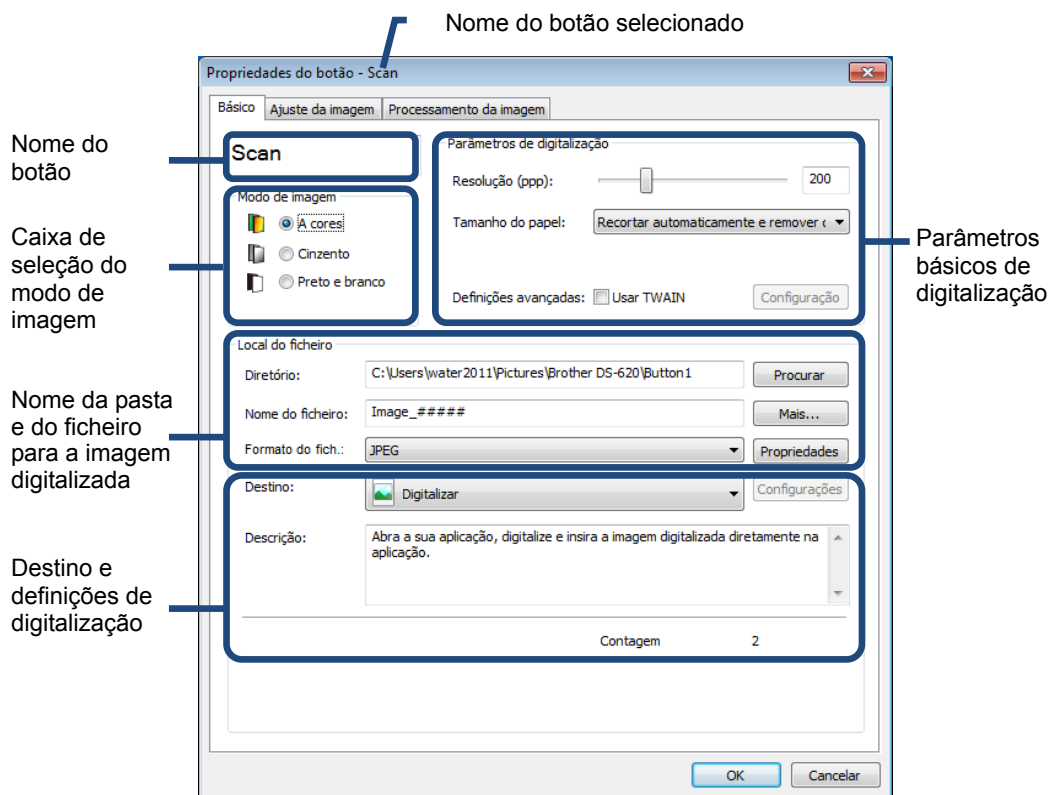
Nome do botão selecionado

Propriedades do botão - Scan

Básico | Ajuste da imagem | Processamento da imagem

Nome do botão

Scan

Modo de imagem
A cores
Cinzento
Preto e branco

Caixa de seleção do modo de imagem

Parâmetros de digitalização
Resolução (ppp): 200
Tamanho do papel: Recortar automaticamente e remover c
Definições avançadas: Usar TWAIN
Configuração

Parâmetros básicos de digitalização

Local do ficheiro
Diretório: C:\Users\water2011\Pictures\Brother DS-620\Button1
Procurar
Nome do ficheiro: Image_#####
Mais...
Formato do fich.: JPEG
Propriedades

Nome da pasta e do ficheiro para a imagem digitalizada

Destino: Digitalizar
Configurações
Descrição: Abra a sua aplicação, digitalize e insira a imagem digitalizada diretamente na aplicação.
Contagem 2

Destino e definições de digitalização

OK
Cancelar